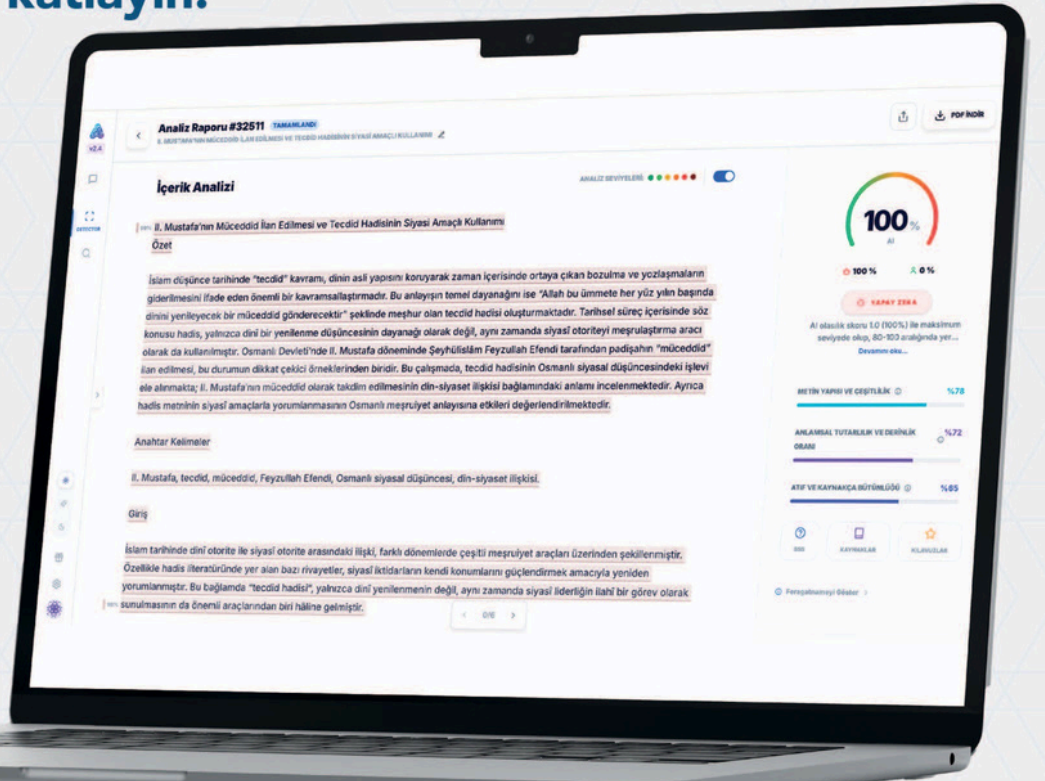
Kutlayın!

v2.4

Analiz Raporu #32511 TAMAMLANDI
II. MUSTAFA'NIN MÜCEDDİD İLAN EDİLMESİ VE TECDİD HADİSİNİN SİYASİ AMAÇLI KULLANIMI

PDF İNDİR

DETECTOR

İçerik Analizi

ANALİZ SEVİYELERİ

II. Mustafa'nın Müceddid İlan Edilmesi ve Tecdid Hadisinin Siyasi Amaçlı Kullanımı

Özet

İslam düşünce tarihinde "tecdid" kavramı, dinin asli yapısını koruyarak zaman içerisinde ortaya çıkan bozulma ve yozlaşmaların giderilmesini ifade eden önemli bir kavramsallaştırmadır. Bu anlayışın temel dayanağını ise "Allah bu ümmete her yüz yılın başında dinini yenileyecek bir müceddid gönderecektir" şeklinde meşhur olan tecdid hadisi oluşturmaktadır. Tarihsel süreç içerisinde söz konusu hadis, yalnızca dini bir yenilenme düşüncesinin dayanağı olarak değil, aynı zamanda siyasi otoriteyi meşrulaştırma aracı olarak da kullanılmıştır. Osmanlı Devleti'nde II. Mustafa döneminde Şeyhülislâm Feyzullah Efendi tarafından padişahın "müceddid" ilan edilmesi, bu durumun dikkat çekici örneklerinden biridir. Bu çalışmada, tecdid hadisinin Osmanlı siyasal düşüncesindeki işlevi ele alınmakta; II. Mustafa'nın müceddid olarak takdim edilmesinin din-siyaset ilişkisi bağlamındaki anlamı incelenmektedir. Ayrıca hadis metninin siyasi amaçlarla yorumlanmasının Osmanlı meşruiyet anlayışına etkileri değerlendirilmektedir.

Anahtar Kelimeler

II. Mustafa, tecdid, müceddid, Feyzullah Efendi, Osmanlı siyasal düşüncesi, din-siyaset ilişkisi.

Giriş

İslam tarihinde dini otorite ile siyasi otorite arasındaki ilişki, farklı dönemlerde çeşitli meşruiyet araçları üzerinden şekillenmiştir. Özellikle hadis literatüründe yer alan bazı rivayetler, siyasi iktidarların kendi konumlarını güçlendirmek amacıyla yeniden yorumlanmıştır. Bu bağlamda "tecdid hadisi", yalnızca dini yenilenmenin değil, aynı zamanda siyasi liderliğin ilahi bir görev olarak sunulmasının da önemli araçlarından biri hâline gelmiştir.

0/6

100%
AI

100 %
0 %

YAPAY ZEKA

AI olasılık skoru 1.0 (100%) ile maksimum seviyede olup, 80-100 aralığında yer...
Devamını oku...

METİN YAPISI VE ÇEŞİTLİLİK %78

ANLAMSAL TUTARLILIK VE DERİNLİK ORANI %72

ATIF VE KAYNAKÇA BÜTÜNLÜĞÜ %65

SSS
KAYNAKLAR
KILAVUZLAR

Feragatnameyi Göster